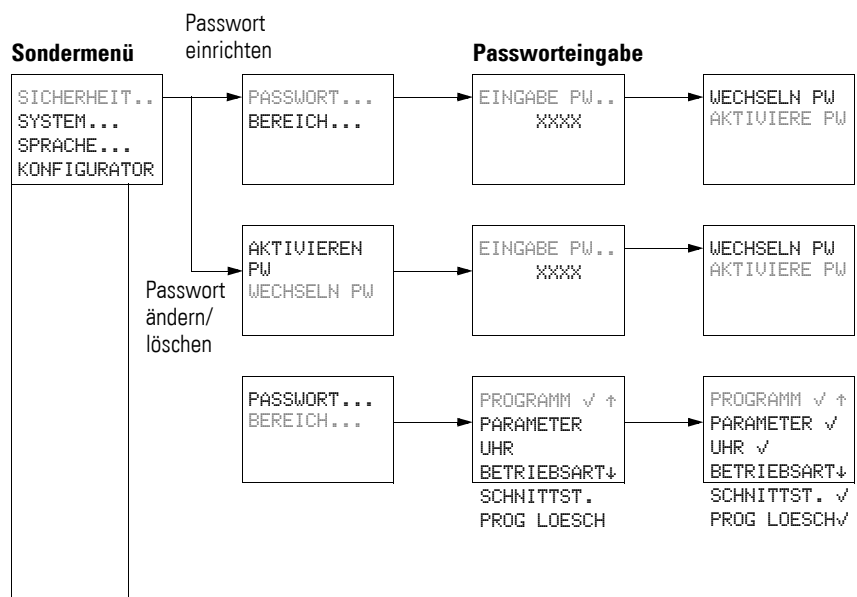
Passwort einrichten

Sondermenü

SICHERHEIT..
SYSTEM...
SPRACHE...
KONFIGURATOR

PASSWORT...
BEREICH...

Passworteingabe

EINGABE PW..
XXXX

WECHSELN PW
AKTIVIERE PW

AKTIVIEREN PW
WECHSELN PW

Passwort ändern/ löschen

EINGABE PW..
XXXX

WECHSELN PW
AKTIVIERE PW

PASSWORT...
BEREICH...

PROGRAMM √ ↑
PARAMETER
UHR
BETRIEBSART↓
SCHNITTST.
PROG LOESCH

PROGRAMM √ ↑
PARAMETER √
UHR √
BETRIEBSART↓
SCHNITTST. √
PROG LOESCH√